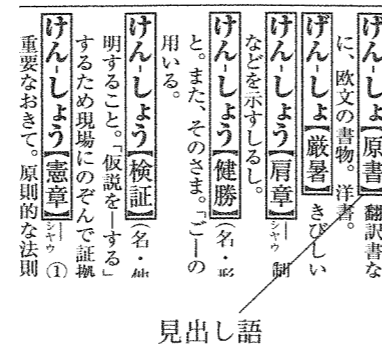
げんしょ【原書】翻訳書などに、欧文の書物。洋書。

げんしょ【厳暑】きびしい

げんしょう【肩章】制などを示すしるし。

げんしょう【健勝】〔名・形〕と。また、そのさま。「ごーの用いる。

げんしょう【検証】〔名・他〕明すること。「仮説をーする」するため現場にのぞんで証拠

げんしょう【憲章】①重要なおきて。原則的な法則

見出し語